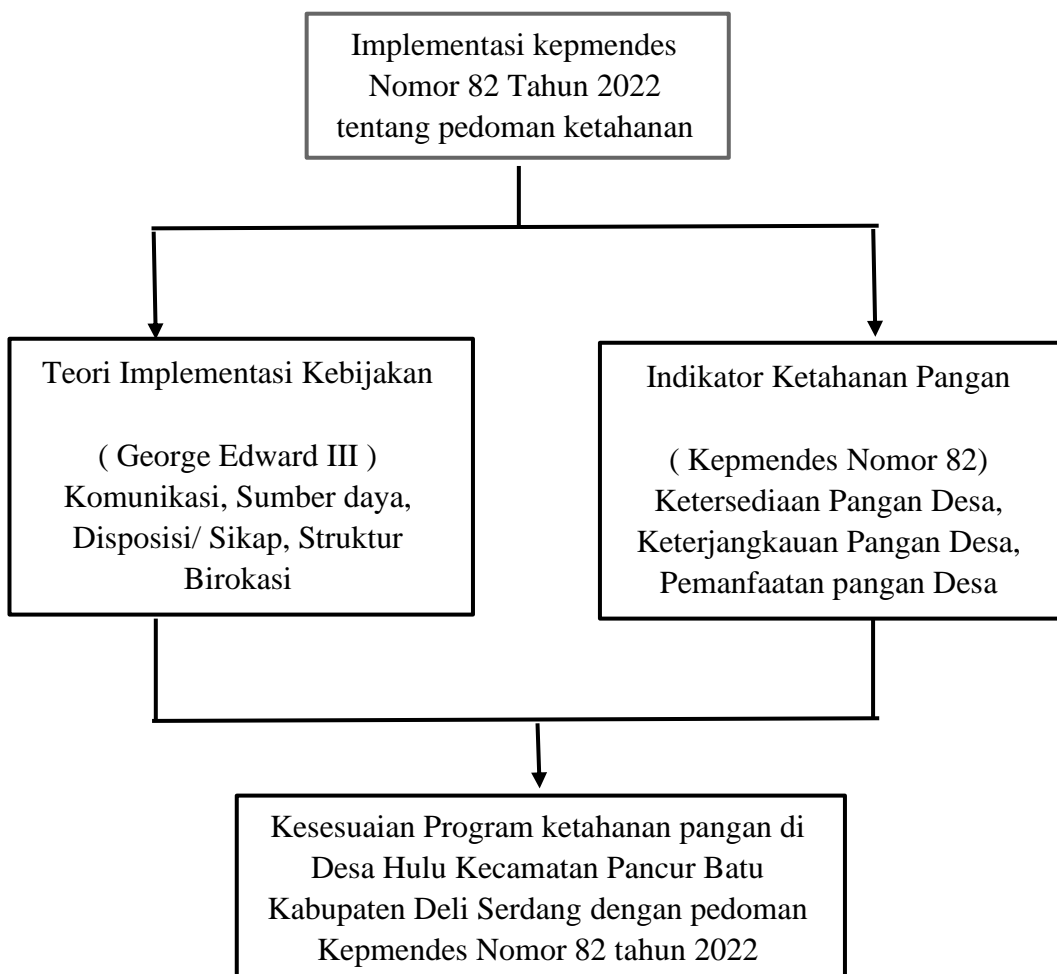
Implementasi kepmendes Nomor 82 Tahun 2022 tentang pedoman ketahanan

Teori Implementasi Kebijakan

( George Edward III ) Komunikasi, Sumber daya, Disposisi/ Sikap, Struktur Birokasi

Indikator Ketahanan Pangan

( Kepmendes Nomor 82) Ketersediaan Pangan Desa, Keterjangkauan Pangan Desa, Pemanfaatan pangan Desa

Kesesuaian Program ketahanan pangan di Desa Hulu Kecamatan Pancur Batu Kabupaten Deli Serdang dengan pedoman Kepmendes Nomor 82 tahun 2022